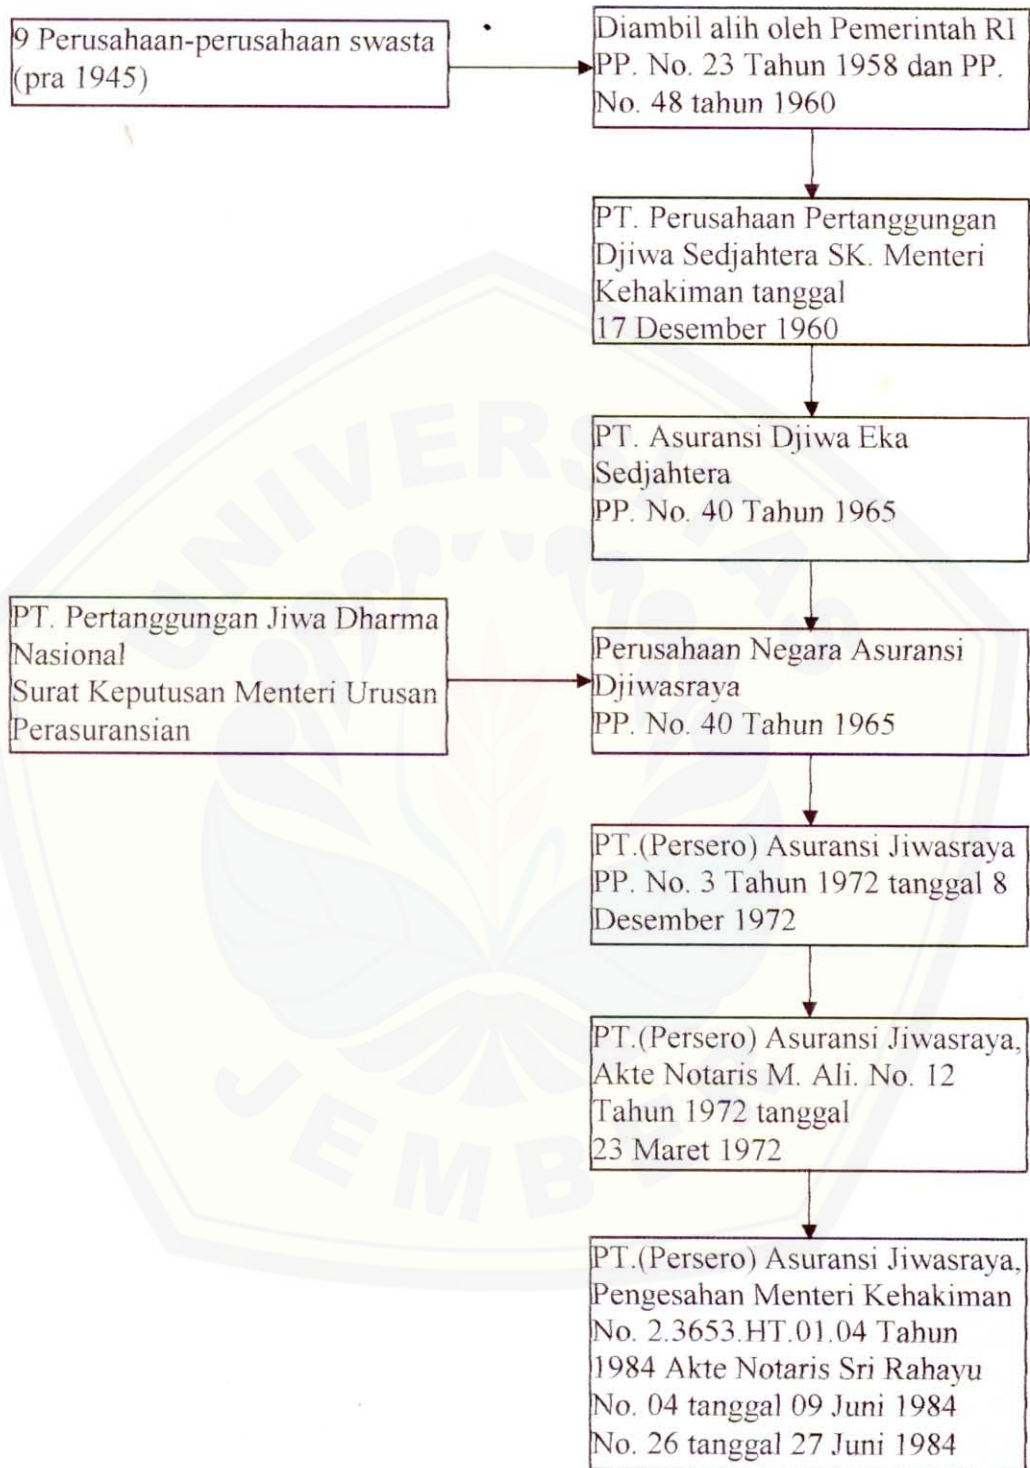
9 Perusahaan-perusahaan swasta (pra 1945)

Diambil alih oleh Pemerintah RI PP. No. 23 Tahun 1958 dan PP. No. 48 tahun 1960

PT. Perusahaan Pertanggungan Djiwa Sedjahtera SK. Menteri Kehakiman tanggal 17 Desember 1960

PT. Asuransi Djiwa Eka Sedjahtera PP. No. 40 Tahun 1965

PT. Pertanggungan Jiwa Dharma Nasional Surat Keputusan Menteri Urusan Perasuransian

Perusahaan Negara Asuransi Djiwasraya PP. No. 40 Tahun 1965

PT.(Persero) Asuransi Jiwasraya PP. No. 3 Tahun 1972 tanggal 8 Desember 1972

PT.(Persero) Asuransi Jiwasraya, Akte Notaris M. Ali. No. 12 Tahun 1972 tanggal 23 Maret 1972

PT.(Persero) Asuransi Jiwasraya, Pengesahan Menteri Kehakiman No. 2.3653.HT.01.04 Tahun 1984 Akte Notaris Sri Rahayu No. 04 tanggal 09 Juni 1984 No. 26 tanggal 27 Juni 1984

UNIVERSITAS JEMBER